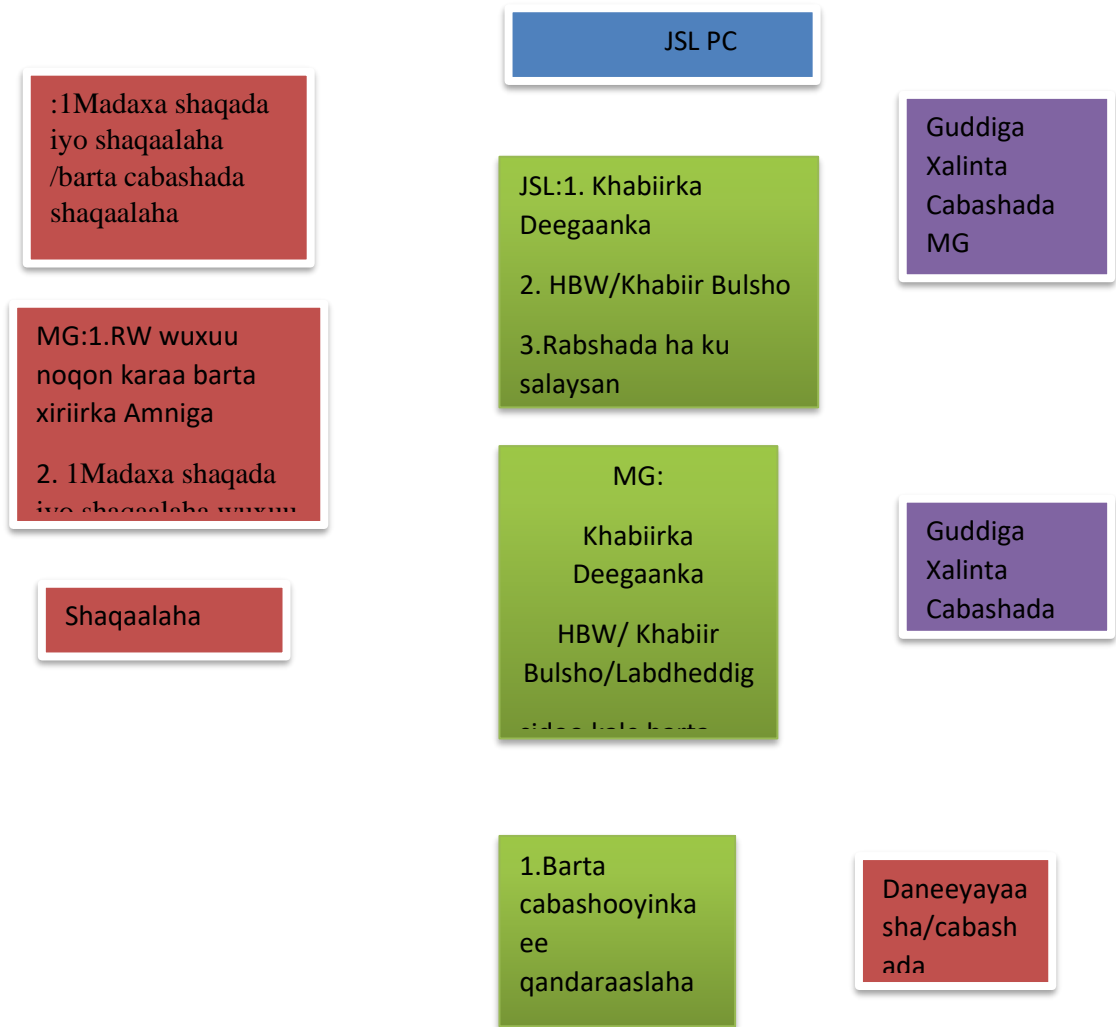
JSL PC

:1Madaxa shaqada iyo shaqaalaha /barta cabashada shaqaalaha

JSL:1. Khabiirka Deegaanka

2. HBW/Khabiir Bulsho

3.Rabshada ha ku salaysan

Guddiga Xalinta Cabashada MG

MG:1.RW wuxuu noqon karaa barta xiriirka Amniga

2. 1Madaxa shaqada iyo shaqaalaha wuxuu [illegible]

MG:

Khabiirka Deegaanka

HBW/ Khabiir Bulsho/Labdheddig

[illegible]

Guddiga Xalinta Cabashada

Shaqaalaha

1.Barta cabashooyinka ee qandaraaslaha

Daneeyayaasha/cabashada